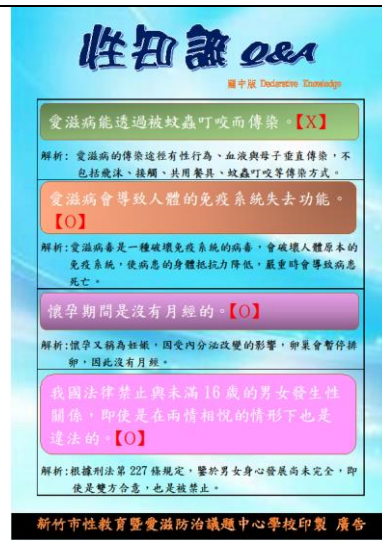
性知識 Q&A

國中版 Declarative Knowledge

愛滋病能透過被蚊蟲叮咬而傳染。【X】

解析：愛滋病的傳染途徑有性行為、血液與母子垂直傳染，不包括飛沫、接觸、共用餐具、蚊蟲叮咬等傳染方式。

愛滋病會導致人體的免疫系統失去功能。【O】

解析：愛滋病毒是一種破壞免疫系統的病毒，會破壞人體原本的免疫系統，使病患的身體抵抗力降低，嚴重時會導致病患死亡。

懷孕期間是沒有月經的。【O】

解析：懷孕又稱為妊娠，因受內分泌改變的影響，卵巢會暫停排卵，因此沒有月經。

我國法律禁止與未滿16歲的男女發生性關係，即使是在兩情相悅的情形下也是違法的。【O】

解析：根據刑法第227條規定，鑒於男女身心發展尚未完全，即使是雙方合意，也是被禁止。

新竹市性教育暨愛滋防治議題中心學校印製 廣告